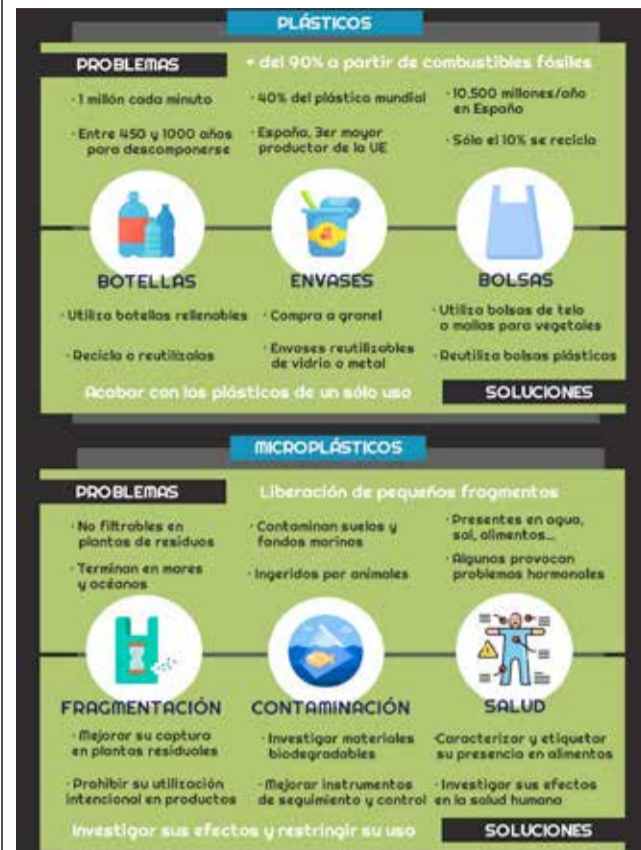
PLÁSTICOS

PROBLEMAS

+ del 90% a partir de combustibles fósiles

· 1 millón cada minuto

· 40% del plástico mundial

· 10.500 millones/año en España

· Entre 450 y 1000 años para descomponerse

· España, 3er mayor productor de la UE

· Sólo el 10% se recicla

BOTELLAS

ENVASES

BOLSAS

· Utiliza botellas rellenables

· Compra a granel

· Utiliza bolsas de tela o mallas para vegetales

· Recicla o reutilízalas

· Envases reutilizables de vidrio o metal

· Reutiliza bolsas plásticas

Acabar con los plásticos de un sólo uso

SOLUCIONES

MICROPLÁSTICOS

PROBLEMAS

Liberación de pequeños fragmentos

· No filtrables en plantas de residuos

· Contaminan suelos y fondos marinos

· Presentes en agua, sal, alimentos...

· Terminan en mares y océanos

· Ingeridos por animales

· Algunos provocan problemas hormonales

FRAGMENTACIÓN

CONTAMINACIÓN

SALUD

· Mejorar su captura en plantas residuales

· Investigar materiales biodegradables

· Caracterizar y etiquetar su presencia en alimentos

· Prohibir su utilización intencional en productos

· Mejorar instrumentos de seguimiento y control

· Investigar sus efectos en la salud humana

Investigar sus efectos y restringir su uso

SOLUCIONES